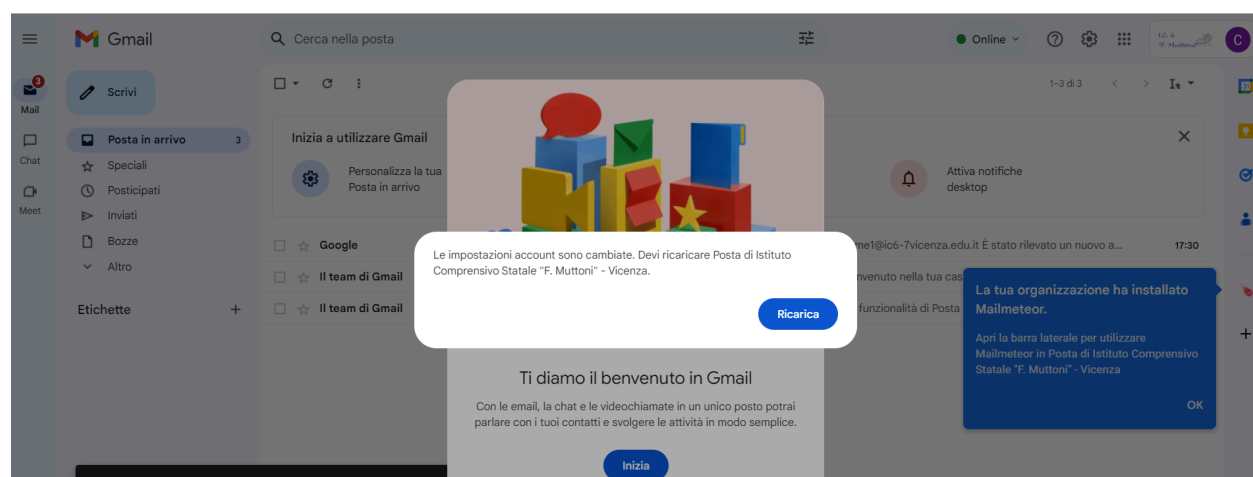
Gmail

Cerca nella posta

Online

I.C. 6 "F. Muttoni"

C

3
Mail

Chat

Meet

Scrivi

Posta in arrivo 3

Speciali

Posticipati

Inviati

Bozze

Altro

Etichette +

1–3 di 3

Inizia a utilizzare Gmail

Personalizza la tua Posta in arrivo

Attiva notifiche desktop

Google

me1@ic6-7vicenza.edu.it È stato rilevato un nuovo a...

17:30

Il team di Gmail

nvenuto nella tua cas

Il team di Gmail

funzionalità di Posta

Le impostazioni account sono cambiate. Devi ricaricare Posta di Istituto Comprensivo Statale "F. Muttoni" - Vicenza.

Ricarica

La tua organizzazione ha installato Mailmeteor.

Apri la barra laterale per utilizzare Mailmeteor in Posta di Istituto Comprensivo Statale "F. Muttoni" - Vicenza

OK

Ti diamo il benvenuto in Gmail

Con le email, la chat e le videochiamate in un unico posto potrai parlare con i tuoi contatti e svolgere le attività in modo semplice.

Inizia